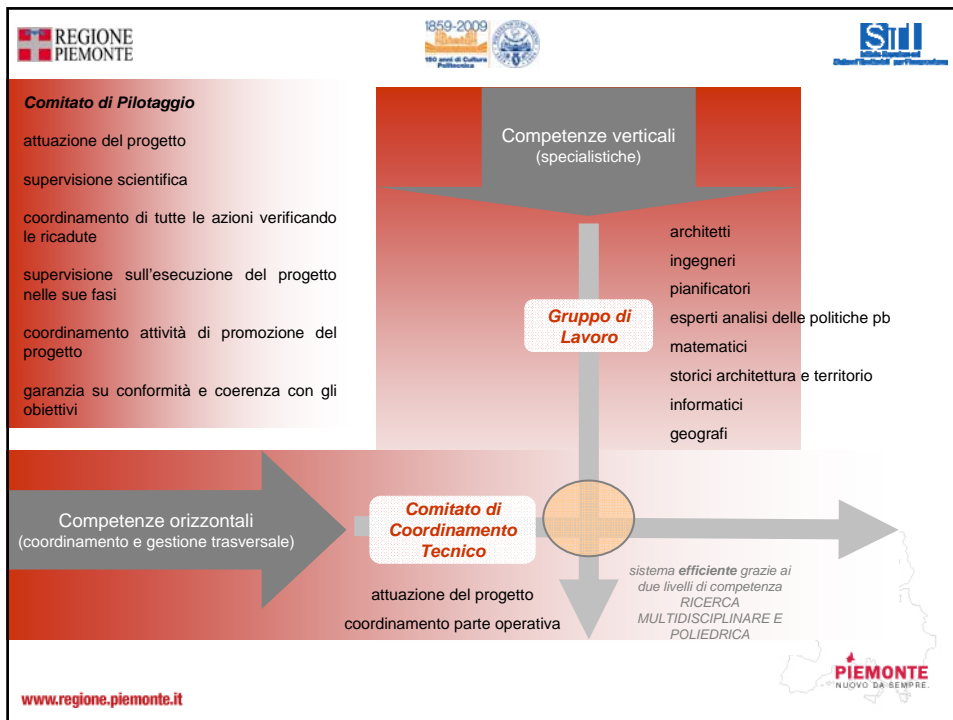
REGIONE PIEMONTE

1859-2009
150 anni di Cultura Politecnica

SiTI

Comitato di Pilotaggio

attuazione del progetto

supervisione scientifica

coordinamento di tutte le azioni verificando le ricadute

supervisione sull'esecuzione del progetto nelle sue fasi

coordinamento attività di promozione del progetto

garanzia su conformità e coerenza con gli obiettivi

Competenze verticali
(specialistiche)

Gruppo di Lavoro

architetti
ingegneri
pianificatori
esperti analisi delle politiche pb
matematici
storici architettura e territorio
informatici
geografi

Competenze orizzontali
(coordinamento e gestione trasversale)

Comitato di Coordinamento Tecnico

attuazione del progetto
coordinamento parte operativa

sistema efficiente grazie ai due livelli di competenza
RICERCA MULTIDISCIPLINARE E POLIEDRICA

PIEMONTE
NUOVO DA SEMPRE.

www.regione.piemonte.it